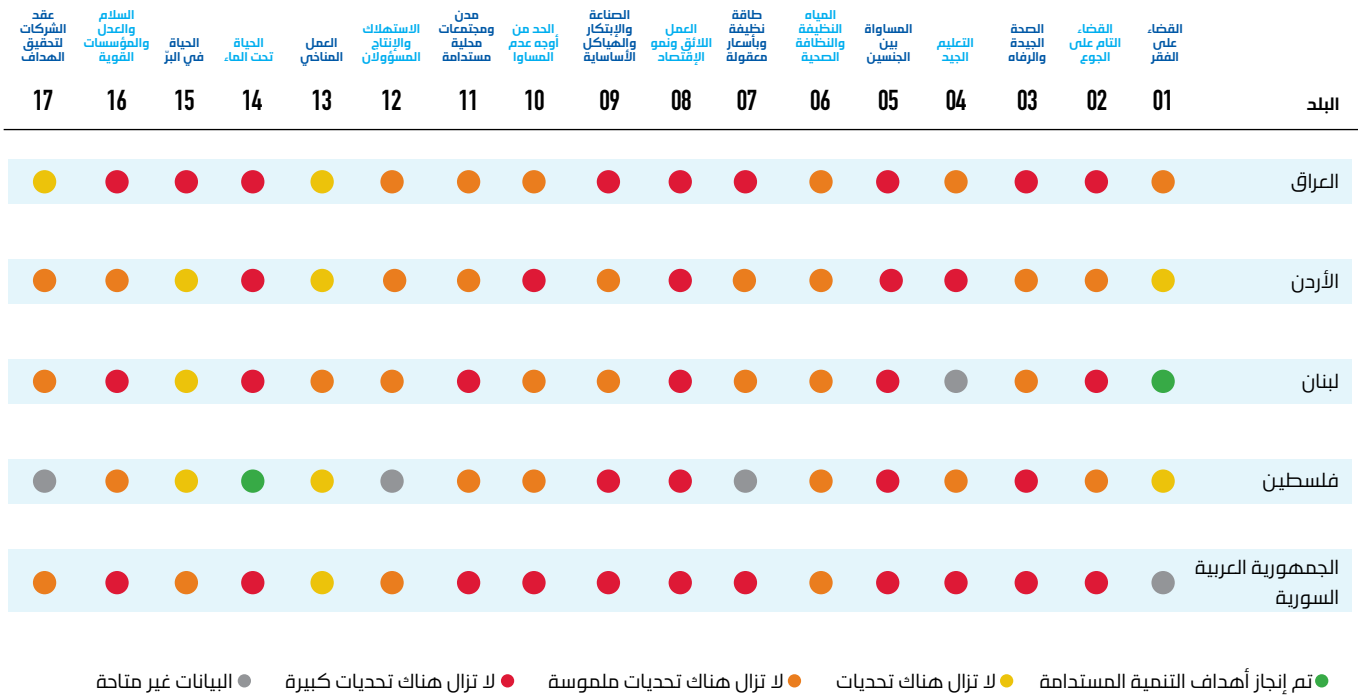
| البلد | 01 القضاء على الفقر | 02 القضاء التام على الجوع | 03 الصحة الجيدة والرفاه | 04 التعليم الجيد | 05 المساواة بين الجنسين | 06 المياه النظيفة والنظافة الصحية | 07 طاقة نظيفة وبأسعار معقولة | 08 العمل اللائق ونمو الإقتصاد | 09 الصناعة والإبتكار والهياكل الأساسية | 10 الحد من أوجه عدم المساواة | 11 مدن ومجتمعات محلية مستدامة | 12 الاستهلاك والإنتاج المسؤولان | 13 العمل المناخي | 14 الحياة تحت الماء | 15 الحياة في البر | 16 السلام والعدل والمؤسسات القوية | 17 عقد الشركات لتحقيق الهداف |
|---|---|---|---|---|---|---|---|---|---|---|---|---|---|---|---|---|---|
| العراق | | | | | | | | | | | | | | | | | |
| الأردن | | | | | | | | | | | | | | | | | |
| لبنان | | | | | | | | | | | | | | | | | |
| فلسطين | | | | | | | | | | | | | | | | | |
| الجمهورية العربية السورية | | | | | | | | | | | | | | | | | |

تم إنجاز أهداف التنمية المستدامة لا تزال هناك تحديات لا تزال هناك تحديات ملموسة لا تزال هناك تحديات كبيرة البيانات غير متاحة